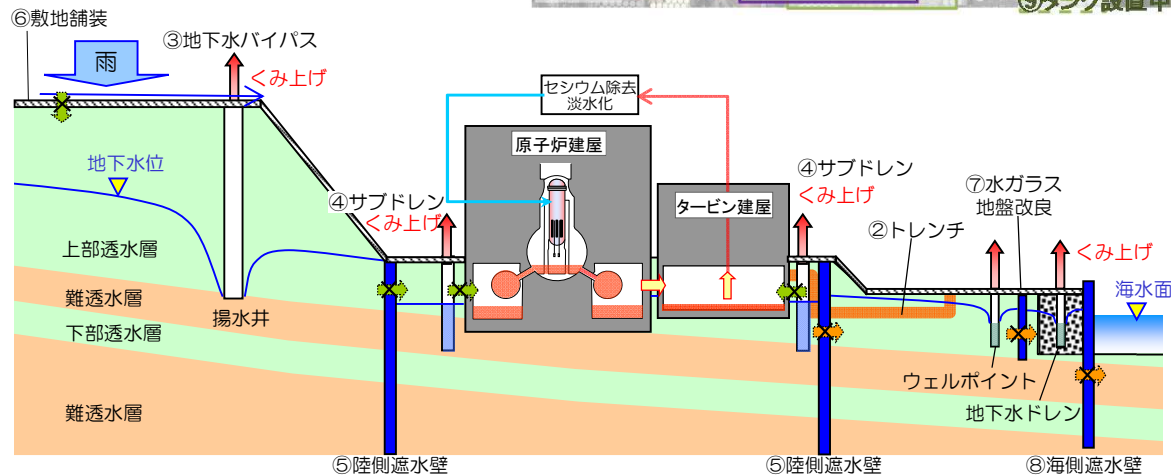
⑥敷地舗装
雨
③地下水バイパス
くみ上げ
セシウム除去
淡水化
原子炉建屋
地下水位
④サブドレン
くみ上げ
タービン建屋
④サブドレン
くみ上げ
⑦水ガラス
地盤改良
②トレンチ
くみ上げ
海水面
上部透水層
難透水層
下部透水層
揚水井
難透水層
ウェルポイント
地下水ドレン
⑤陸側遮水壁
⑤陸側遮水壁
⑧海側遮水壁